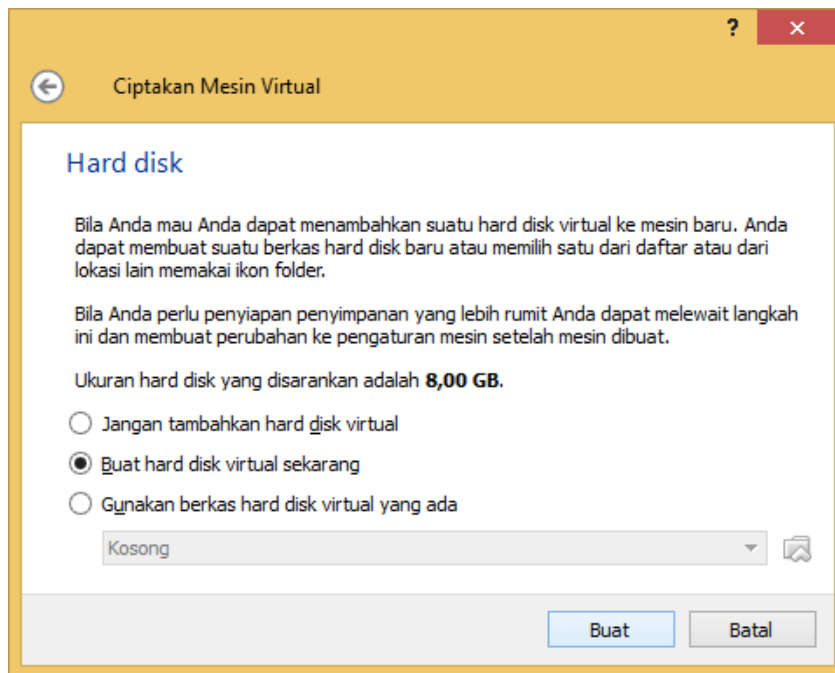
?
×

Ciptakan Mesin Virtual

Hard disk

Bila Anda mau Anda dapat menambahkan suatu hard disk virtual ke mesin baru. Anda dapat membuat suatu berkas hard disk baru atau memilih satu dari daftar atau dari lokasi lain memakai ikon folder.

Bila Anda perlu penyiapan penyimpanan yang lebih rumit Anda dapat melewait langkah ini dan membuat perubahan ke pengaturan mesin setelah mesin dibuat.

Ukuran hard disk yang disarankan adalah **8,00 GB**.

Jangan tambahkan hard disk virtual

Buat hard disk virtual sekarang

Gunakan berkas hard disk virtual yang ada

Kosong

Buat

Batal